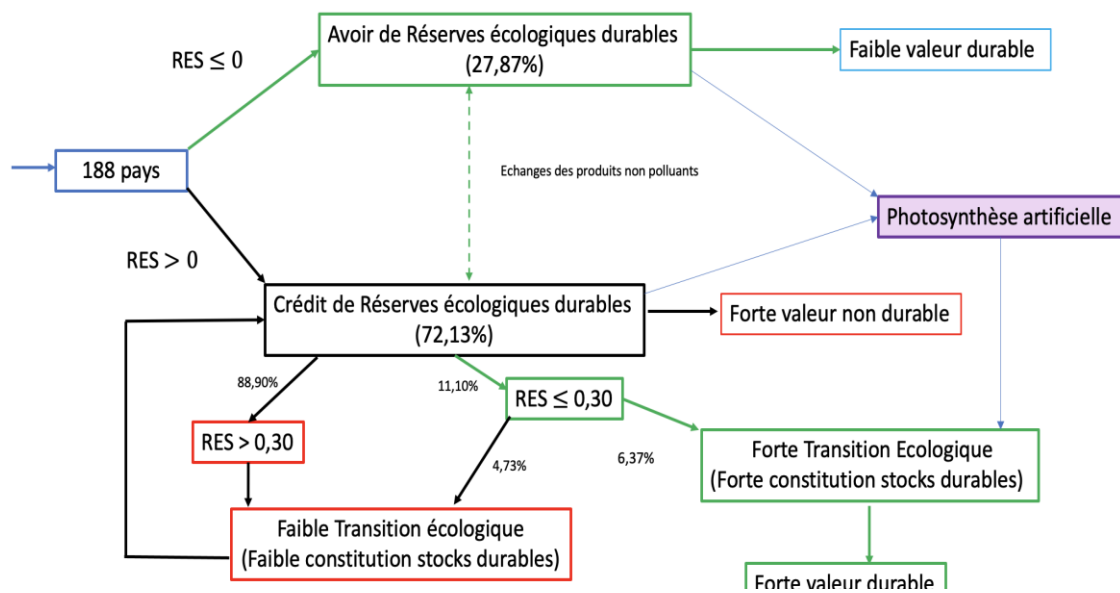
Avoir de Réserves écologiques durables
(27,87%)

Faible valeur durable

RES $\leq$ 0

188 pays

Echanges des produits non polluants

Photosynthèse artificielle

RES > 0

Crédit de Réserves écologiques durables
(72,13%)

Forte valeur non durable

88,90%

11,10%

RES $\leq$ 0,30

RES > 0,30

4,73%

6,37%

Forte Transition Ecologique
(Forte constitution stocks durables)

Faible Transition écologique
(Faible constitution stocks durables)

Forte valeur durable